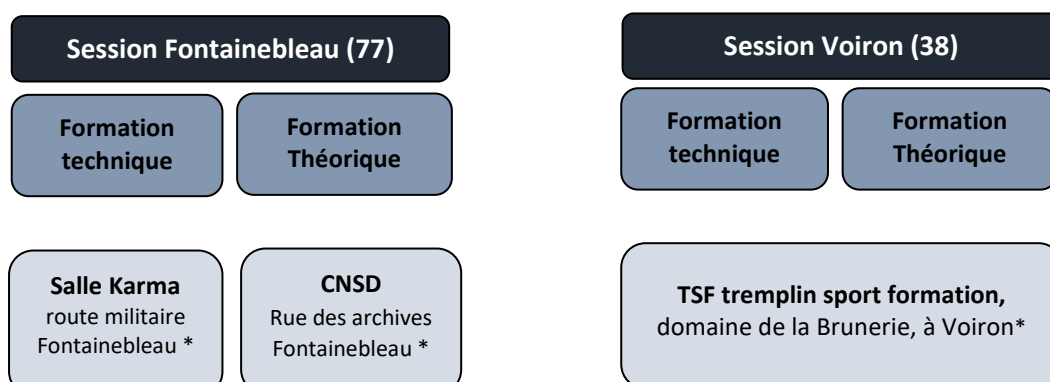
Session Fontainebleau (77)

Formation technique

Formation Théorique

Salle Karma
route militaire
Fontainebleau *

CNSD
Rue des archives
Fontainebleau *

Session Voiron (38)

Formation technique

Formation Théorique

TSF tremplin sport formation,
domaine de la Brunerie, à Voiron*